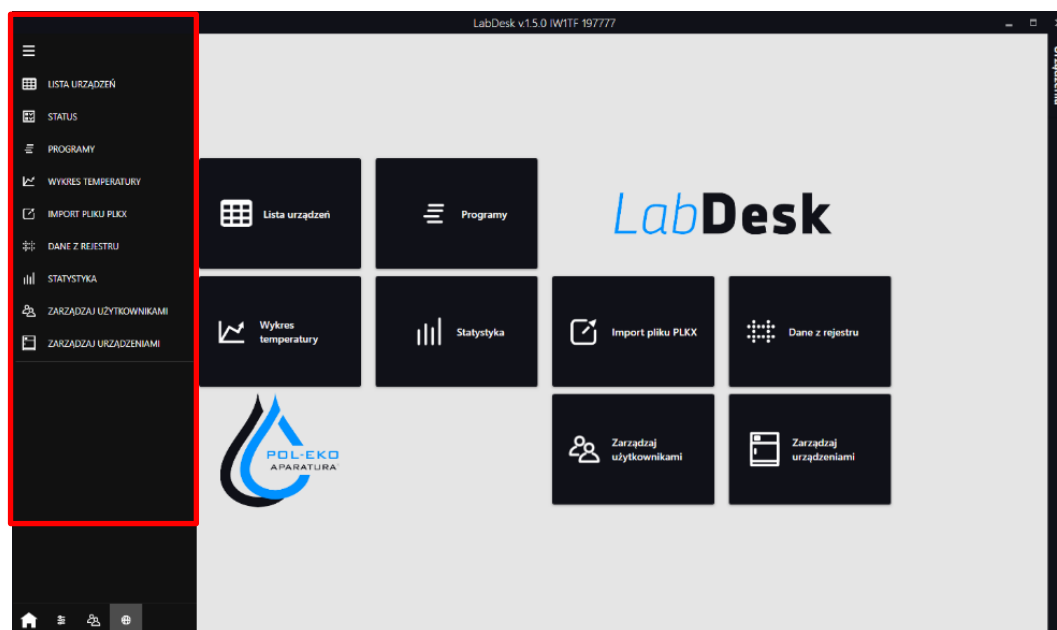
LabDesk v.1.5.0 IW1TF 197777

LISTA URZĄDZEŃ
STATUS
PROGRAMY
WYKRES TEMPERATURY
IMPORT PLIKU PLKX
DANE Z REJESTRU
STATYSTYKA
ZARZĄDZAJ UŻYTKOWNIKAMI
ZARZĄDZAJ URZĄDZENIAMI

Lista urządzeń
Programy
LabDesk
Wykres temperatury
Statystyka
Import pliku PLKX
Dane z rejestru
POL-EKO APARATURA
Zarządzaj użytkownikami
Zarządzaj urządzeniami

Urządzenia